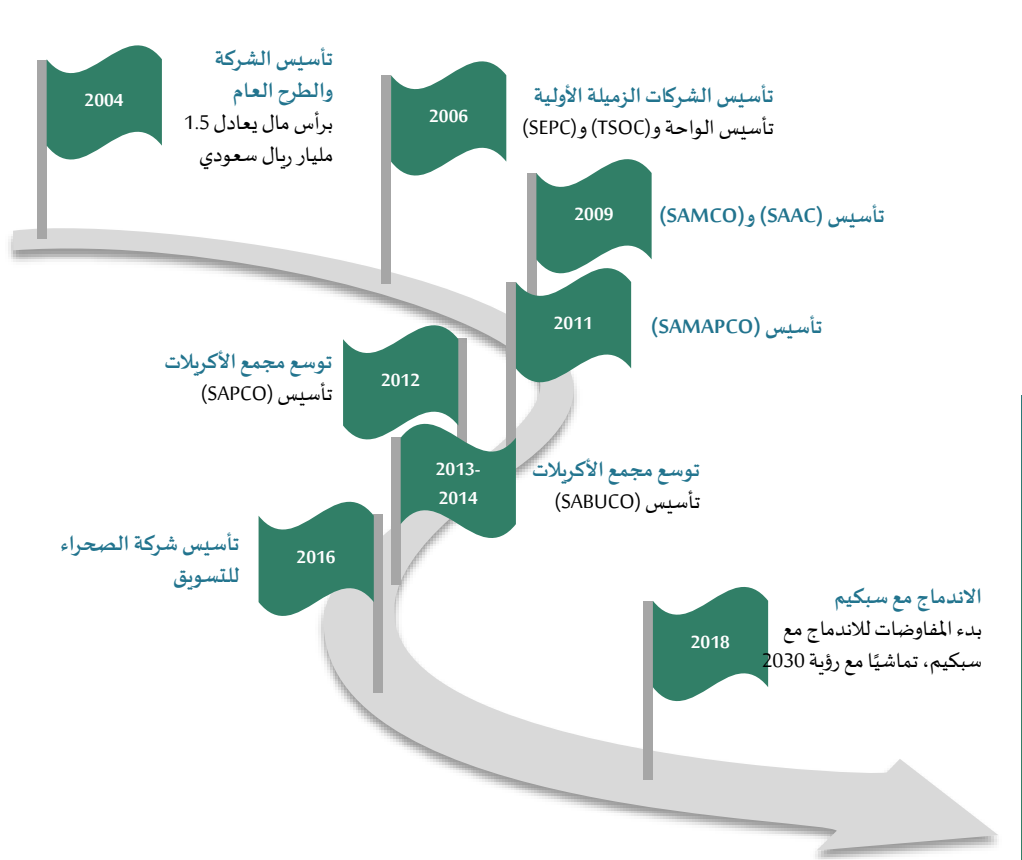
2004

تأسيس الشركة
والطرح العام
برأس مال يعادل 1.5
مليار ريال سعودي

2006

تأسيس الشركات الزميلة الأولية
تأسيس الواحة و(TSOC) و(SEPC)

2009

تأسيس (SAAC) و(SAMCO)

2011

تأسيس (SAMAPCO)

2012

توسع مجمع الأكريلات
تأسيس (SAPCO)

2013-2014

توسع مجمع الأكريلات
تأسيس (SABUCO)

2016

تأسيس شركة الصحراء
للتسويق

2018

الاندماج مع سبكيم
بدء المفاوضات للاندماج مع
سبكيم، تماشيًا مع رؤية 2030